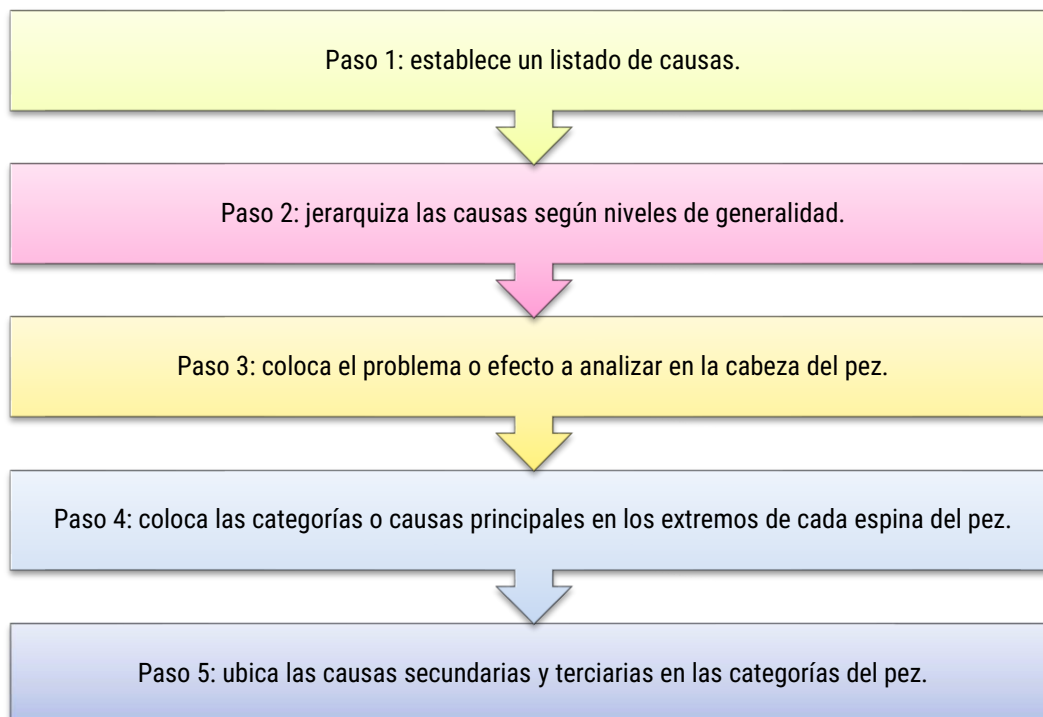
Paso 1: establece un listado de causas.

Paso 2: jerarquiza las causas según niveles de generalidad.

Paso 3: coloca el problema o efecto a analizar en la cabeza del pez.

Paso 4: coloca las categorías o causas principales en los extremos de cada espina del pez.

Paso 5: ubica las causas secundarias y terciarias en las categorías del pez.